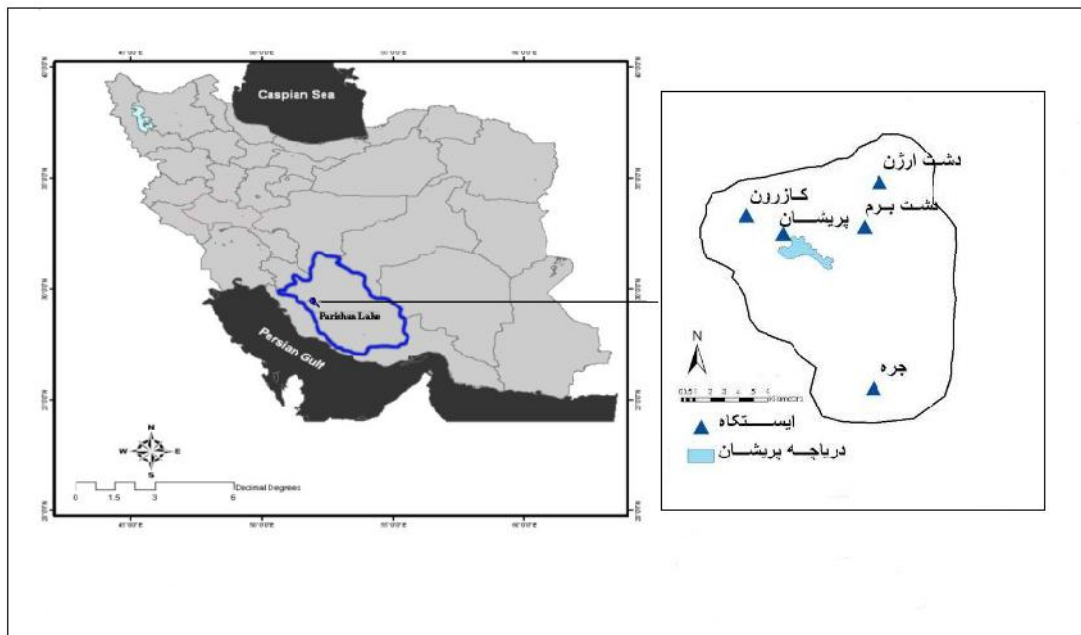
45°0'0"E
50°0'0"E
55°0'0"E
60°0'0"E
Caspian Sea
Parishan Lake
Persian Gulf
N
W
E
S
0 1.5 3 6
Decimal Degrees
45°0'0"E
50°0'0"E
55°0'0"E
60°0'0"E

دشت ارژن
کازرون
دشت برم
پریشان
N
0 0.5 1 2 3 4 5 6
Kilometers
جره
ایستگاه
دریاچه پریشان